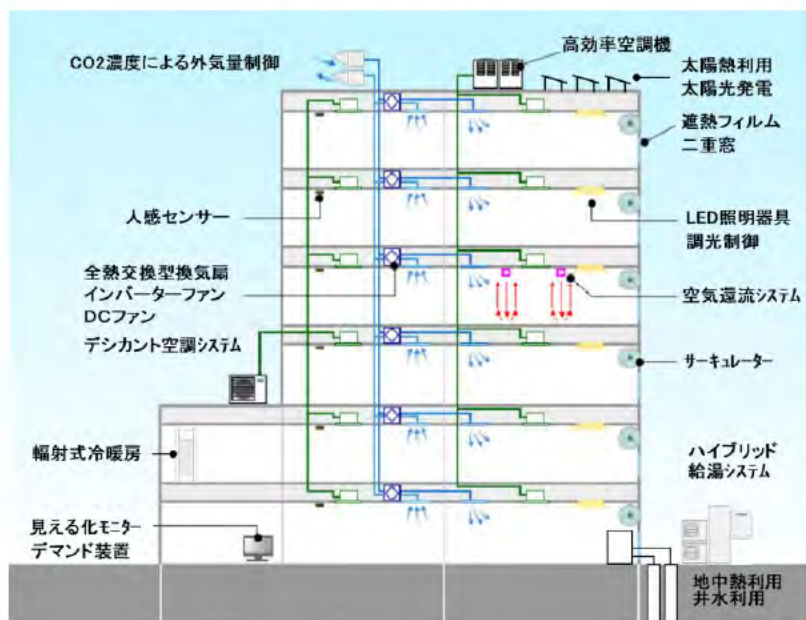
CO2濃度による外気量制御

高効率空調機

太陽熱利用
太陽光発電

遮熱フィルム
二重窓

人感センサー

LED照明器具
調光制御

全熱交換型換気扇
インバーターファン
DCファン

空気還流システム

デシカント空調システム

サーキュレーター

輻射式冷暖房

ハイブリッド
給湯システム

見える化モニター
デマンド装置

地中熱利用
井水利用